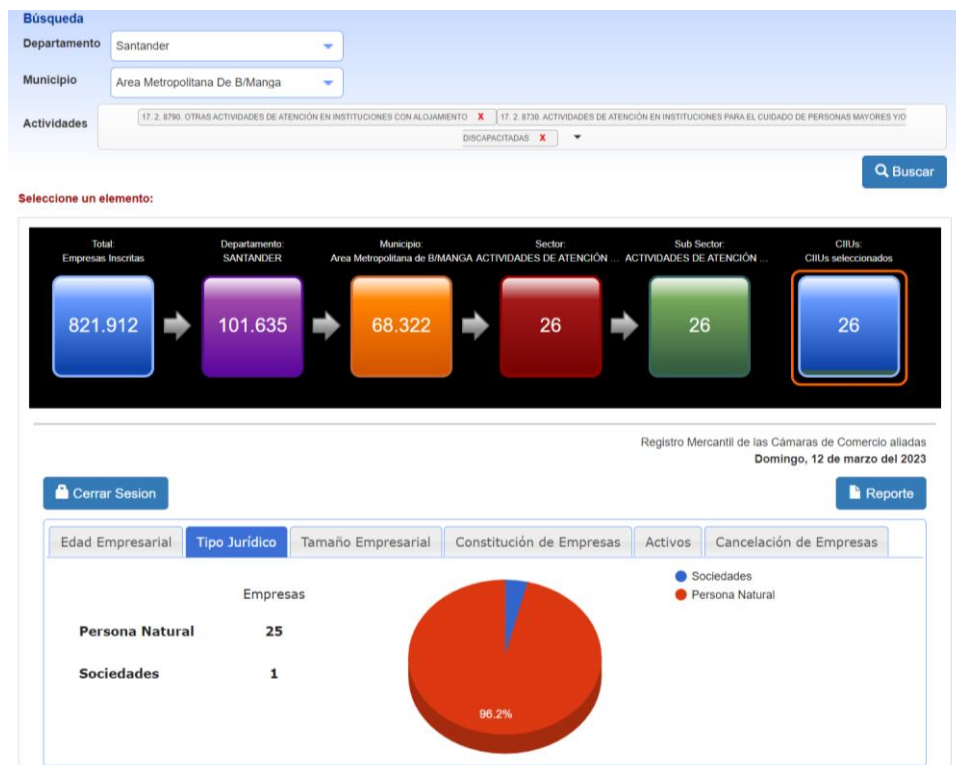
Búsqueda

Departamento Santander

Municipio Area Metropolitana De B/Manga

Actividades 17. 2. 8790. OTRAS ACTIVIDADES DE ATENCIÓN EN INSTITUCIONES CON ALOJAMIENTO X 17. 2. 8730. ACTIVIDADES DE ATENCIÓN EN INSTITUCIONES PARA EL CUIDADO DE PERSONAS MAYORES Y/O DISCAPACITADAS X

Buscar

Seleccione un elemento:

Total: Empresas Inscritas
821.912

Departamento: SANTANDER
101.635

Municipio: Area Metropolitana de B/MANGA
68.322

Sector: ACTIVIDADES DE ATENCIÓN ...
26

Sub Sector: ACTIVIDADES DE ATENCIÓN ...
26

CIIUs: CIIUs seleccionados
26

Registro Mercantil de las Cámaras de Comercio aliadas
Domingo, 12 de marzo del 2023

Cerrar Sesion

Reporte

Edad Empresarial | Tipo Jurídico | Tamaño Empresarial | Constitución de Empresas | Activos | Cancelación de Empresas

| | Empresas |
|---|---|
| Persona Natural | 25 |
| Sociedades | 1 |

Sociedades
Persona Natural

96.2%